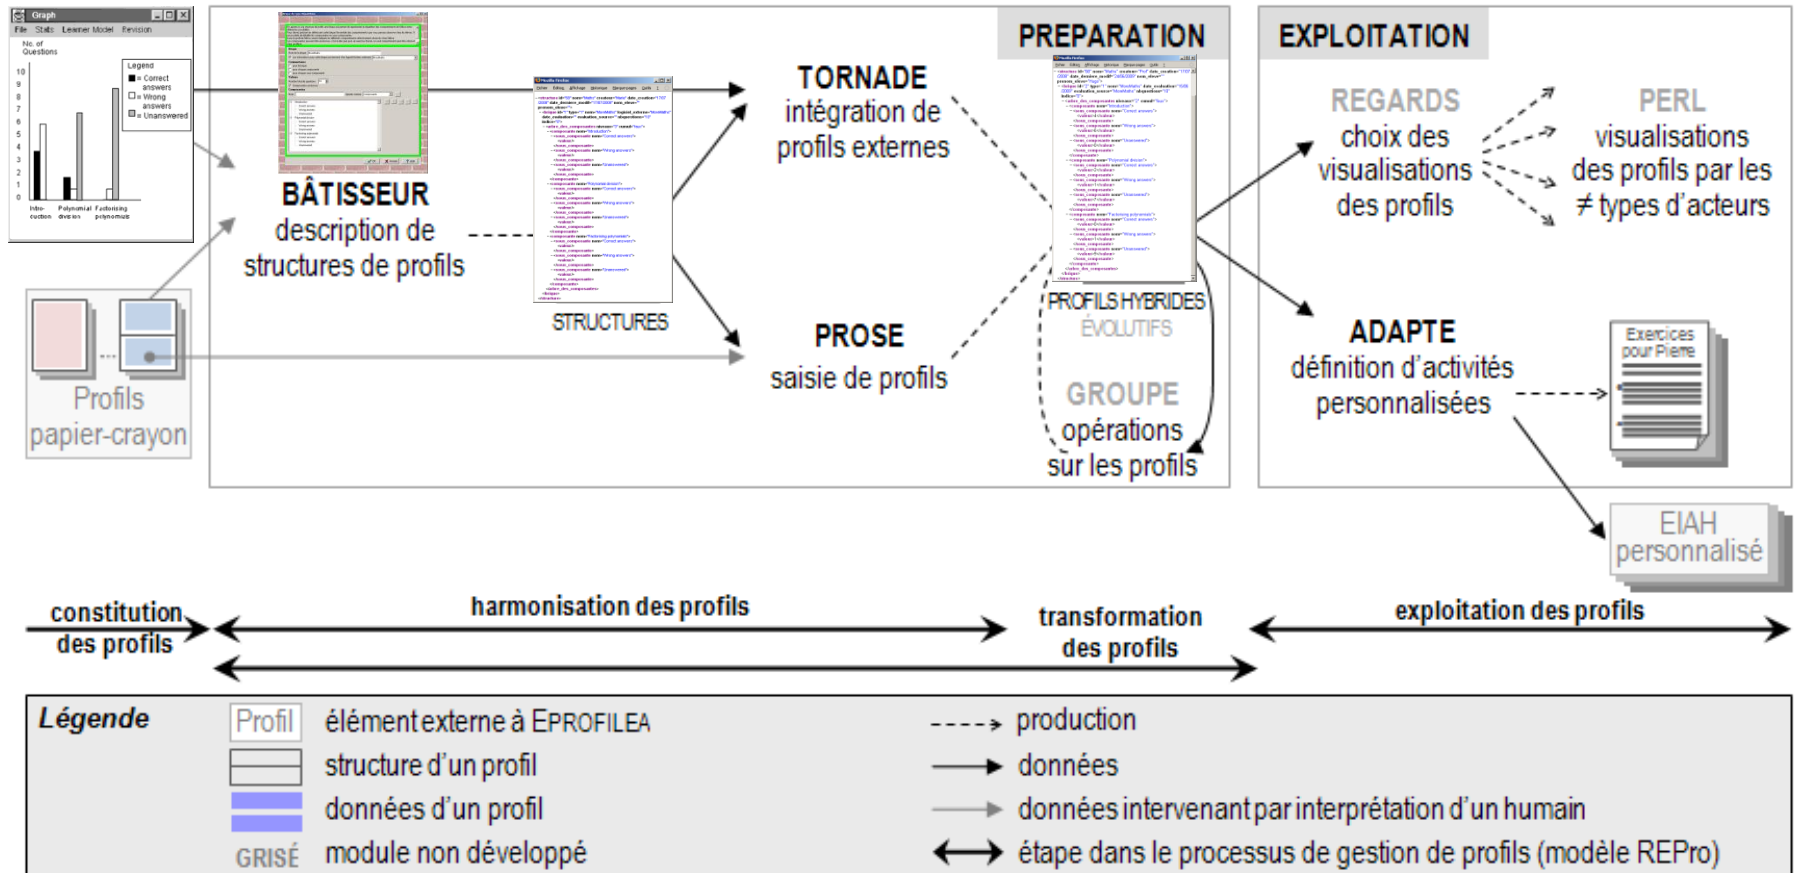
Graph
File Stats Learner Model Revision
No. of Questions
10 9 8 7 6 5 4 3 2 1 0
Legend
= Correct answers
= Wrong answers
= Unanswered
Intro-duction Polynomial division Factorising polynomials

BÂTISSEUR
description de structures de profils

STRUCTURES

TORNADE
intégration de profils externes

PROSE
saisie de profils

Profils papier-crayon

PREPARATION

PROFILS HYBRIDES
ÉVOLUTIFS

GROUPE
opérations sur les profils

EXPLOITATION

REGARDS
choix des visualisations des profils

PERL
visualisations des profils par les ≠ types d'acteurs

ADAPTE
définition d'activités personnalisées

Exercices pour Pierre

EIAH personnalisé

constitution des profils

harmonisation des profils

transformation des profils

exploitation des profils

Légende
Profil élément externe à EPROFILEA
structure d'un profil
données d'un profil
GRISÉ module non développé
production
données
données intervenant par interprétation d'un humain
étape dans le processus de gestion de profils (modèle REPro)